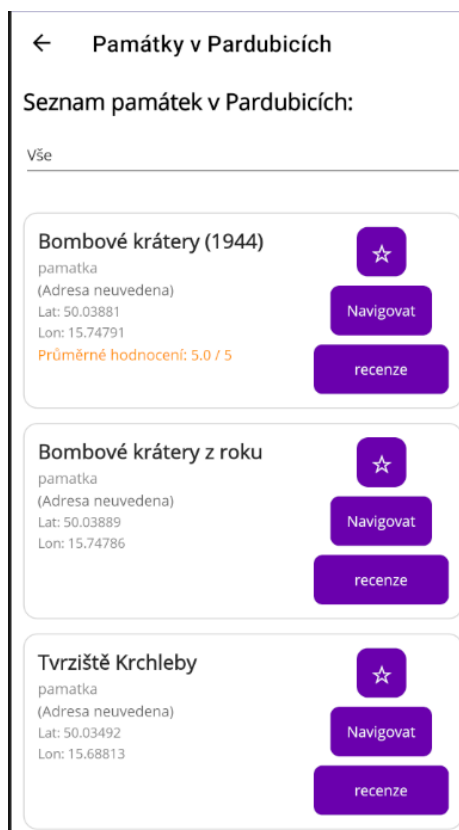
← Památky v Pardubicích

Seznam památek v Pardubicích:

Vše

Bombové krátery (1944)
pamatka
(Adresa neuvedena)
Lat: 50.03881
Lon: 15.74791
Průměrné hodnocení: 5.0 / 5

☆
Navigovat
recenze

Bombové krátery z roku
pamatka
(Adresa neuvedena)
Lat: 50.03889
Lon: 15.74786

☆
Navigovat
recenze

Tvrziště Krchleby
pamatka
(Adresa neuvedena)
Lat: 50.03492
Lon: 15.68813

☆
Navigovat
recenze